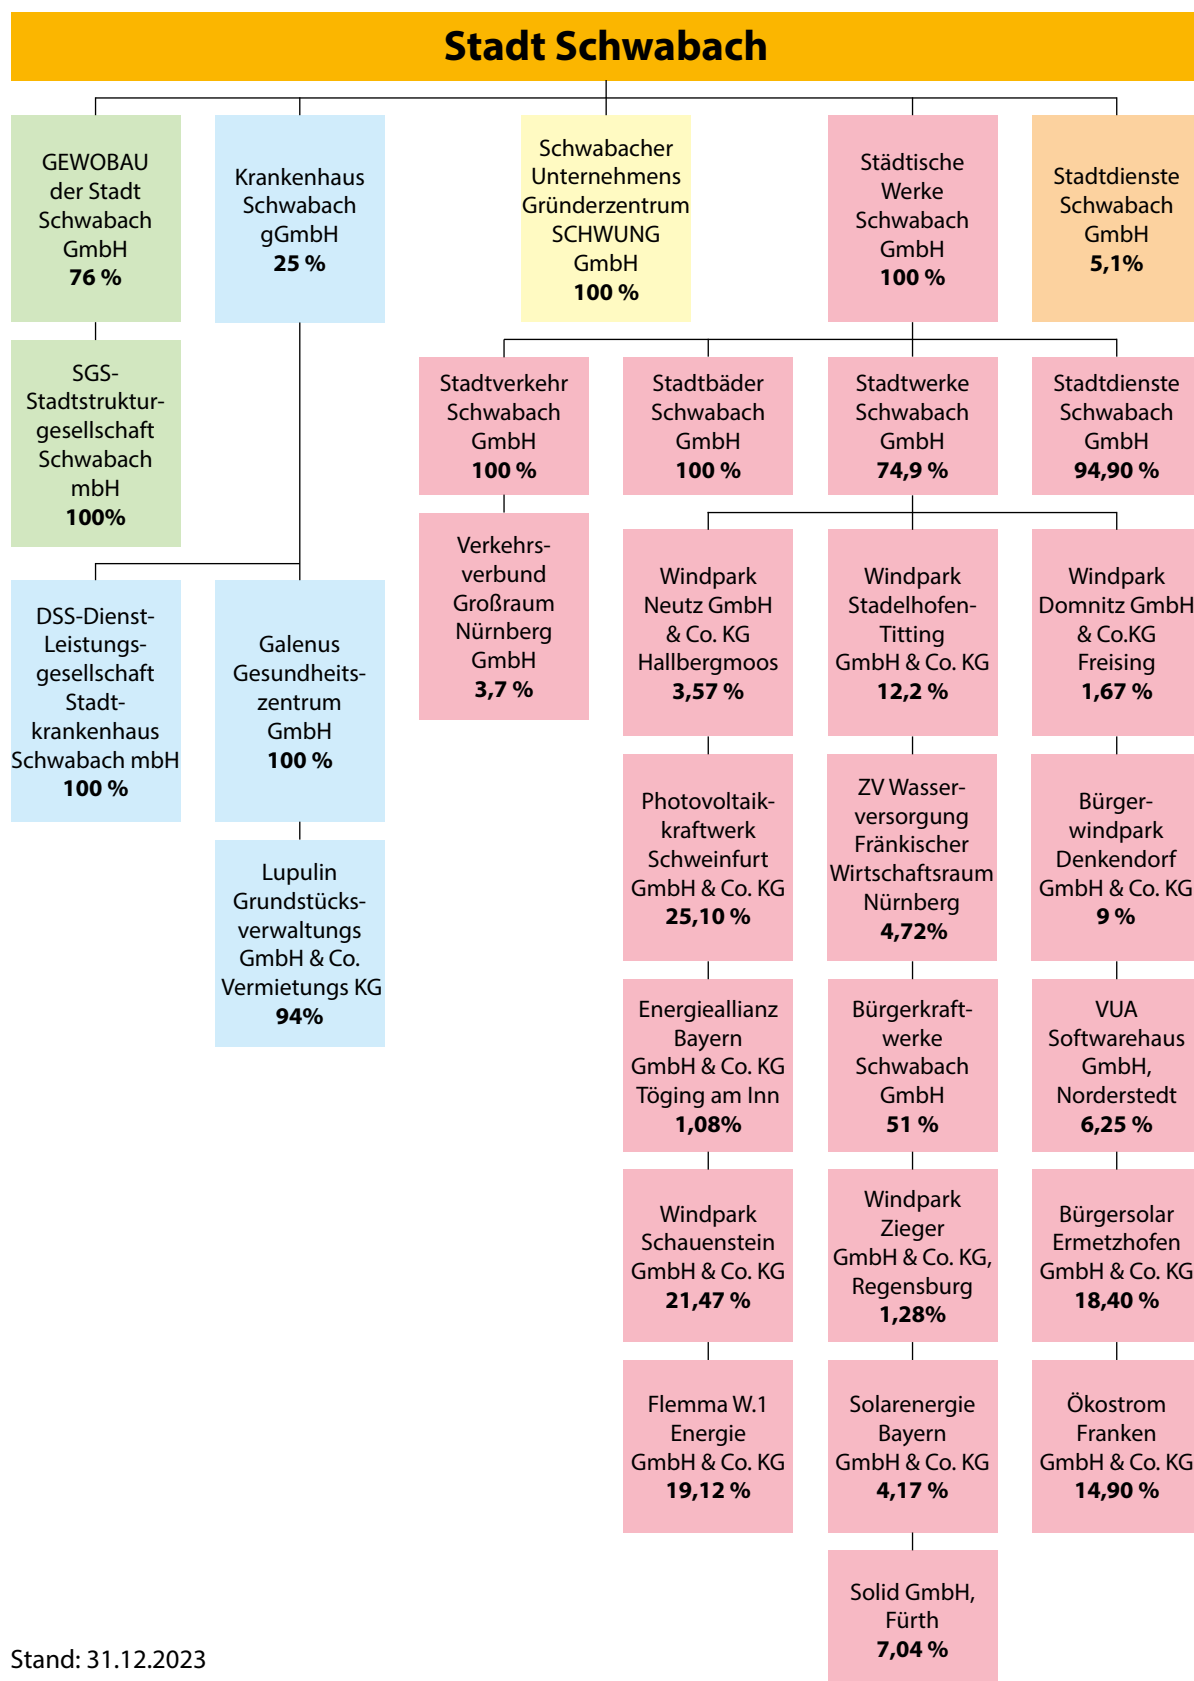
Stadt Schwabach

GEWOBAU der Stadt Schwabach GmbH
76 %

Krankenhaus Schwabach gGmbH
25 %

Schwabacher Unternehmens Gründerzentrum SCHWUNG GmbH
100 %

Städtische Werke Schwabach GmbH
100 %

Stadtdienste Schwabach GmbH
5,1%

SGS-Stadtstrukturgesellschaft Schwabach mbH
100%

DSS-Dienst-Leistungsgesellschaft Stadtkrankenhaus Schwabach mbH
100 %

Galenus Gesundheitszentrum GmbH
100 %

Lupulin Grundstücksverwaltungs GmbH & Co. Vermietungs KG
94%

Stadtverkehr Schwabach GmbH
100 %

Verkehrsverbund Großraum Nürnberg GmbH
3,7 %

Stadtbäder Schwabach GmbH
100 %

Stadtwerke Schwabach GmbH
74,9 %

Stadtdienste Schwabach GmbH
94,90 %

Windpark Neutz GmbH & Co. KG Hallbergmoos
3,57 %

Windpark Stadelhofen-Titting GmbH & Co. KG
12,2 %

Windpark Domnitz GmbH & Co.KG Freising
1,67 %

Photovoltaikkraftwerk Schweinfurt GmbH & Co. KG
25,10 %

ZV Wasserversorgung Fränkischer Wirtschaftsraum Nürnberg
4,72%

Bürgerwindpark Denkendorf GmbH & Co. KG
9 %

Energieallianz Bayern GmbH & Co. KG Töging am Inn
1,08%

Bürgerkraftwerke Schwabach GmbH
51 %

VUA Softwarehaus GmbH, Norderstedt
6,25 %

Windpark Schauenstein GmbH & Co. KG
21,47 %

Windpark Zieger GmbH & Co. KG, Regensburg
1,28%

Bürgersolar Ermetzhofen GmbH & Co. KG
18,40 %

Flemma W.1 Energie GmbH & Co. KG
19,12 %

Solarenergie Bayern GmbH & Co. KG
4,17 %

Ökostrom Franken GmbH & Co. KG
14,90 %

Solid GmbH, Fürth
7,04 %

Stand: 31.12.2023